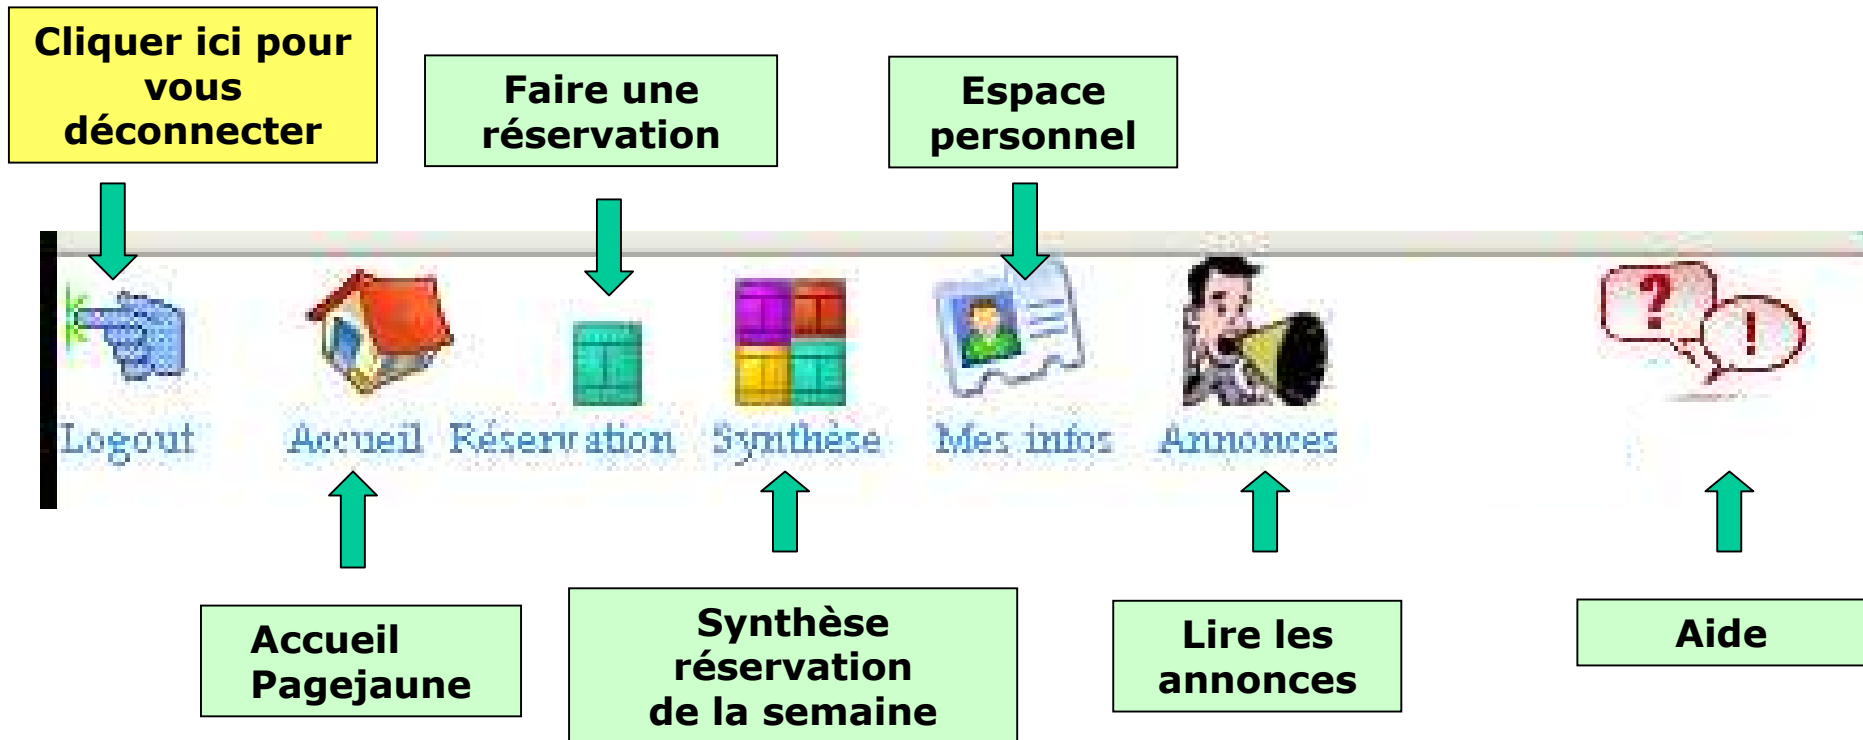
Cliquer ici pour vous déconnecter

Faire une réservation

Espace personnel

Logout Accueil Réservation Synthèse Mes infos Annonces

?
!

Accueil Pagejaune

Synthèse réservation de la semaine

Lire les annonces

Aide